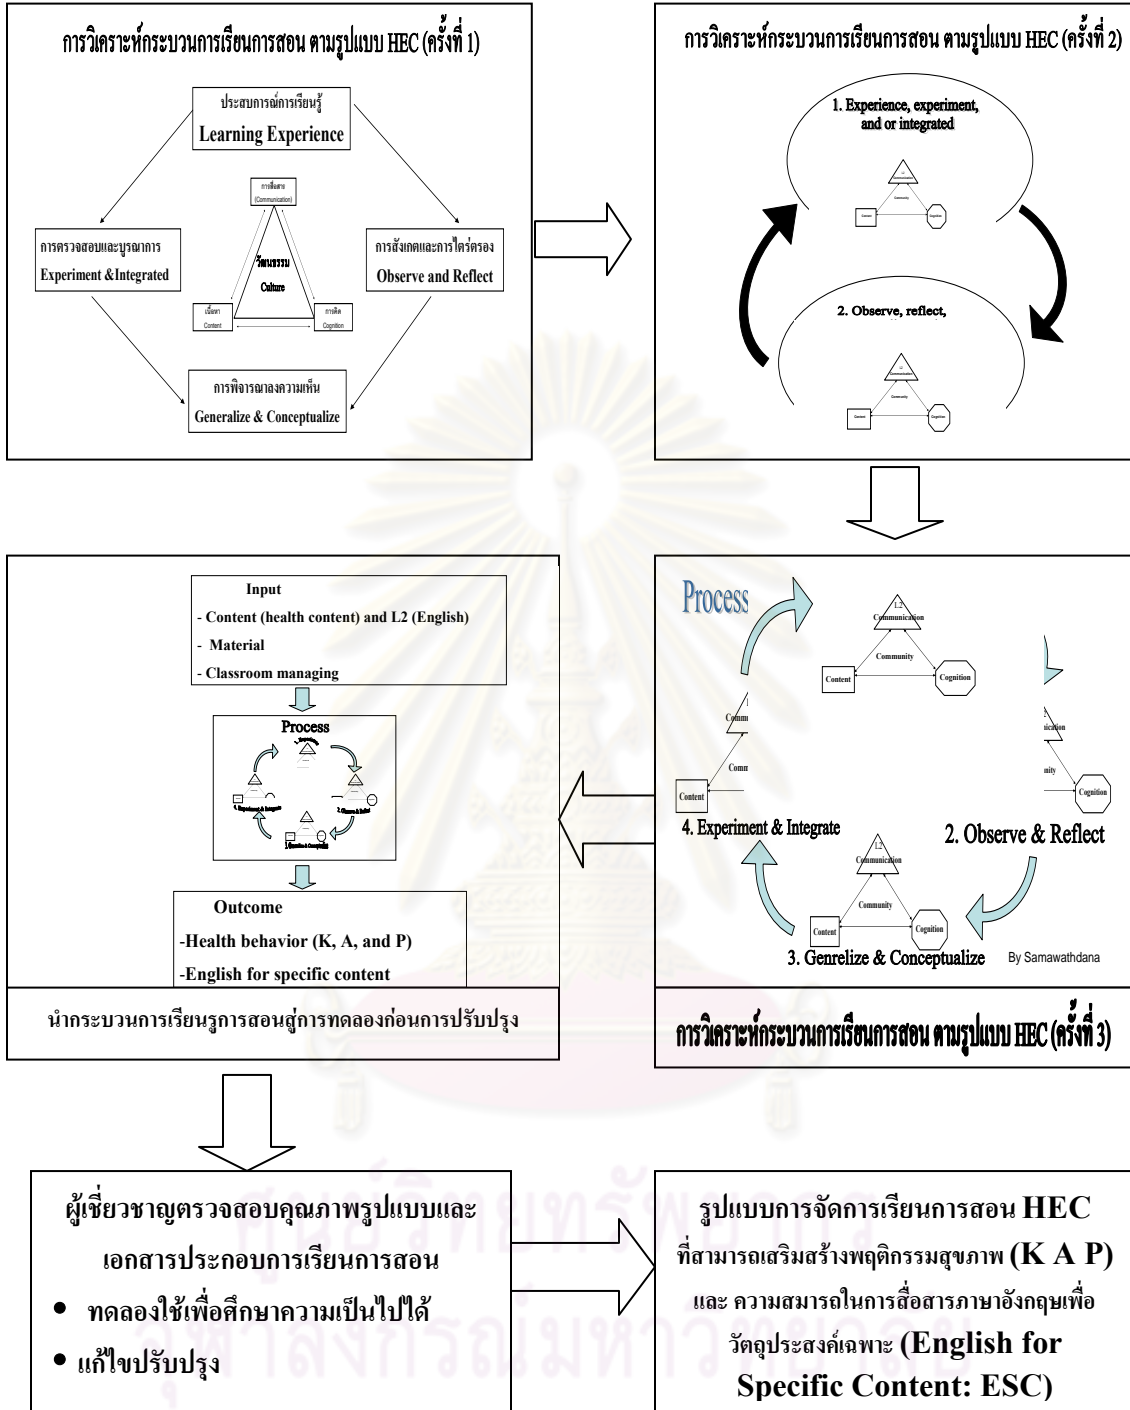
การวิเคราะห์กระบวนการเรียนการสอน ตามรูปแบบ HEC (ครั้งที่ 1)

ประสบการณ์การเรียนรู้
Learning Experience

การสื่อสาร
(Communication)

การตรวจสอบและบูรณาการ
Experiment &Integrated

วัฒนธรรม
Culture

การสังเกตและการไตร่ตรอง
Observe and Reflect

เนื้อหา
Content

การคิด
Cognition

การพิจารณาลงความเห็น
Generalize & Conceptualize

การวิเคราะห์กระบวนการเรียนการสอน ตามรูปแบบ HEC (ครั้งที่ 2)

1. Experience, experiment, and or integrated

Content

Cognition

2. Observe, reflect,

Content

Cognition

Input
- Content (health content) and L2 (English)
- Material
- Classroom managing

Process

Outcome
-Health behavior (K, A, and P)
-English for specific content

นำกระบวนการเรียนรูการสอนสู่การทดลองก่อนการปรับปรุง

Process

L2
Communication
Community
Content
Cognition

Commu
Comm
Content

Cognition

4. Experiment & Integrate

2. Observe & Reflect

L2
Communication
Community
Content
Cognition

3. Genrelize & Conceptualize

By Samawathdana

การวิเคราะห์กระบวนการเรียนการสอน ตามรูปแบบ HEC (ครั้งที่ 3)

ผู้เชี่ยวชาญตรวจสอบคุณภาพรูปแบบและเอกสารประกอบการเรียนการสอน
• ทดลองใช้เพื่อศึกษาความเป็นไปได้
• แก้ไขปรับปรุง

รูปแบบการจัดการเรียนการสอน HEC ที่สามารถเสริมสร้างพฤติกรรมสุขภาพ (K A P) และ ความสมารถในการสื่อสารภาษาอังกฤษเพื่อวัตถุประสงค์เฉพาะ (English for Specific Content: ESC)